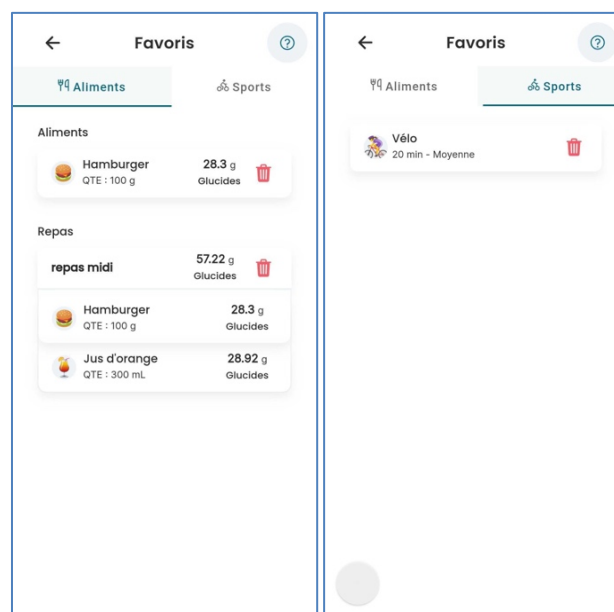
Favoris

Aliments

Sports

Aliments

Hamburger
QTE : 100 g

28.3 g
Glucides

Repas

repas midi

57.22 g
Glucides

Hamburger
QTE : 100 g

28.3 g
Glucides

Jus d'orange
QTE : 300 mL

28.92 g
Glucides

Favoris

Aliments

Sports

Vélo
20 min - Moyenne